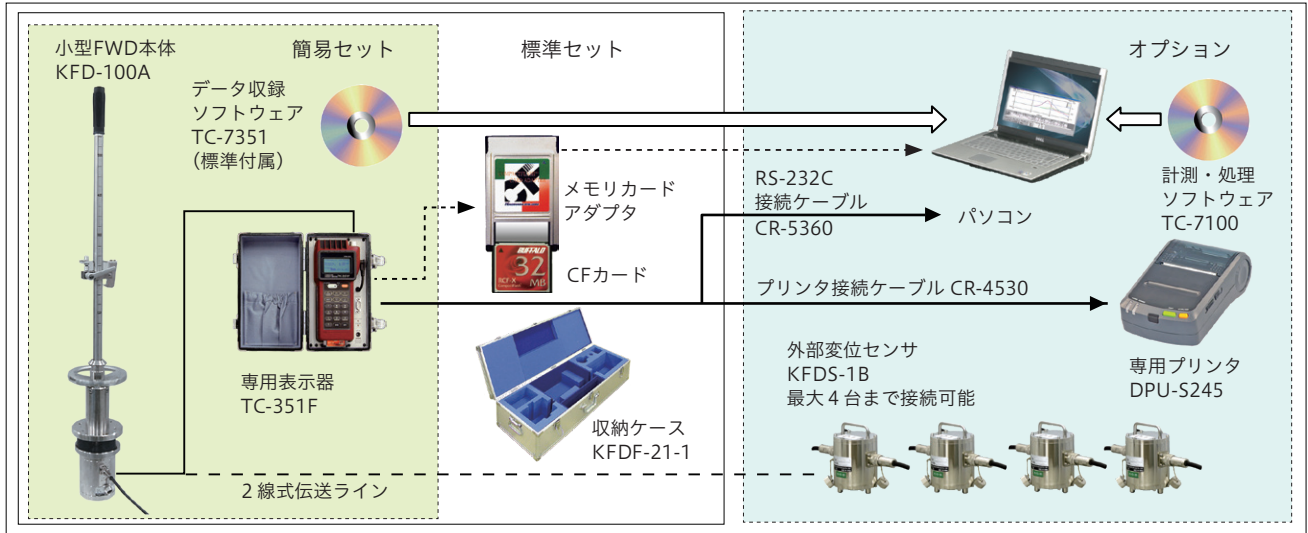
小型FWD本体
KFD-100A

簡易セット

標準セット

オプション

データ収録
ソフトウェア
TC-7351
(標準付属)

メモリカード
アダプタ

BUFFALO
32 MB

CFカード

RS-232C
接続ケーブル
CR-5360

パソコン

計測・処理
ソフトウェア
TC-7100

プリンタ接続ケーブル CR-4530

専用表示器
TC-351F

収納ケース
KFDF-21-1

外部変位センサ
KFDS-1B
最大４台まで接続可能

専用プリンタ
DPU-S245

２線式伝送ライン